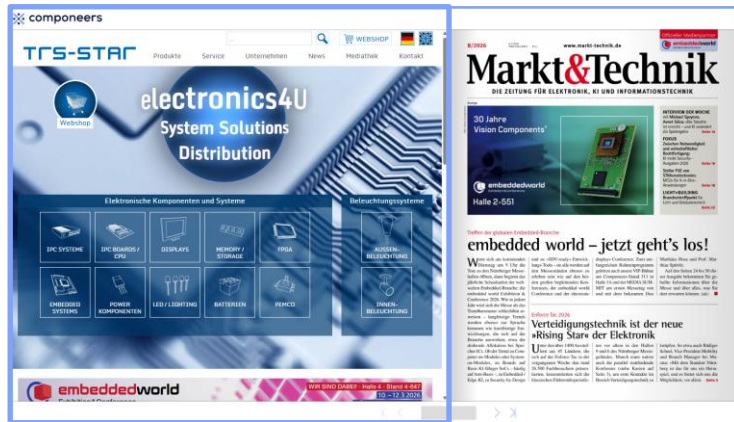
componeers

TRS-STAR

Produkte Service Unternehmen News Mediathek Kontakt

WEBSHOP

Webshop

electronics4U
System Solutions
Distribution

Elektronische Komponenten und Systeme

Beleuchtungssysteme

IPC SYSTEME

IPC BOARDS / CPU

DISPLAYS

MEMORY / STORAGE

FPGA

AUSSEN-BELEUCHTUNG

EMBEDDED SYSTEMS

POWER KOMPONENTEN

LED / LIGHTING

BATTERIEN

PEMCO

INNEN-BELEUCHTUNG

embeddedworld

WIR SIND DABEI · Halle 4 · Stand 4-647

10. – 12.3.2026

8/2026

www.markt-technik.de

Markt&Technik

DIE ZEITUNG FÜR ELEKTRONIK, KI UND INFORMATIONSTECHNIK

30 Jahre Vision Components

embeddedworld

Halle 2-551

Treffen der globalen Embedded-Branche

embedded world – jetzt geht's los!

Verteidigungstechnik ist der neue »Rising Star« der Elektronik